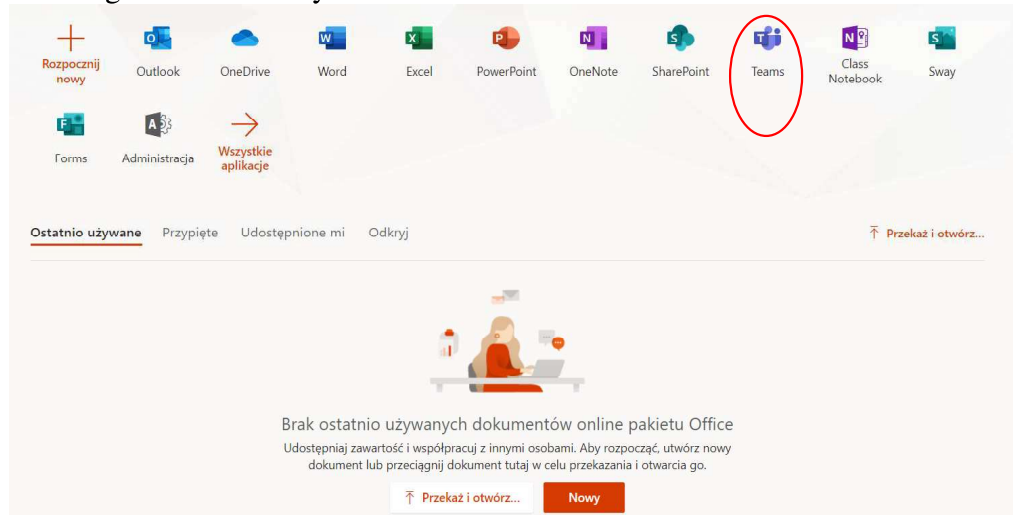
Rozpocznij nowy
Outlook
OneDrive
Word
Excel
PowerPoint
OneNote
SharePoint
Teams
Class Notebook
Sway
Forms
Administracja
Wszystkie aplikacje

Ostatnio używane
Przypięte
Udostępnione mi
Odkryj
Przekaż i otwórz...

Brak ostatnio używanych dokumentów online pakietu Office

Udostępniaj zawartość i współpracuj z innymi osobami. Aby rozpocząć, utwórz nowy dokument lub przeciągnij dokument tutaj w celu przekazania i otwarcia go.

Przekaż i otwórz...
Nowy